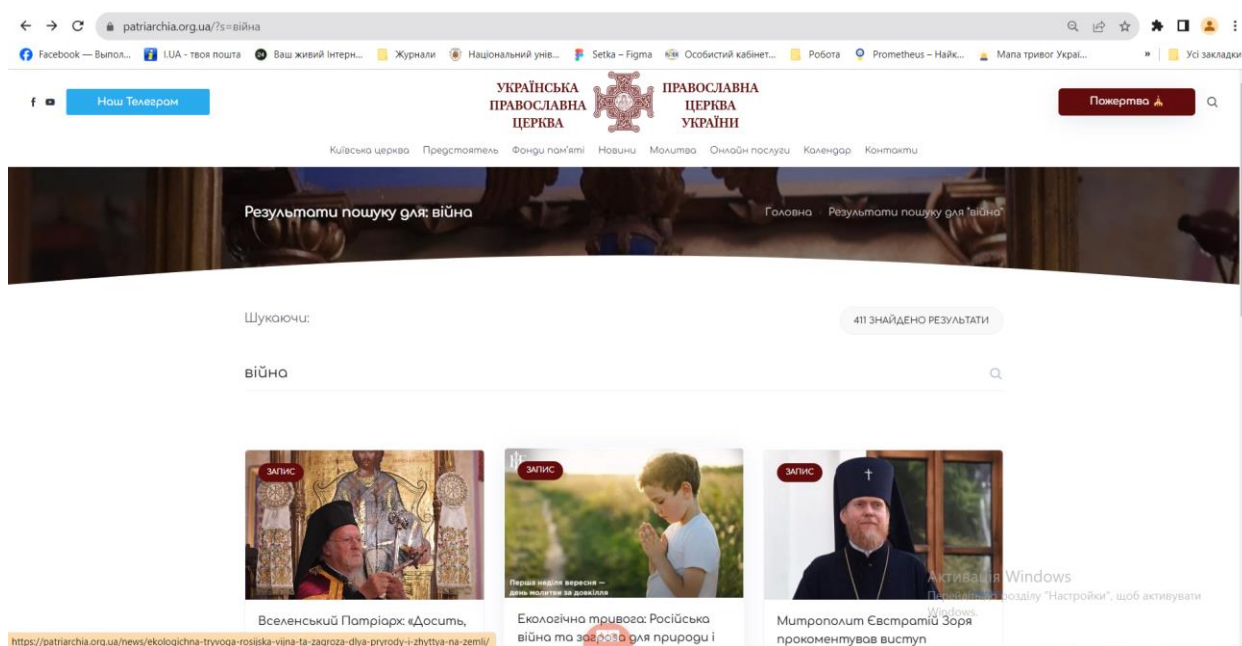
patriarchia.org.ua/?s=війна

Facebook — Выпол... I.UA - твоя пошта Ваш живий Інтерн... Журнали Національний унів... Setka – Figma Особистий кабінет... Робота Prometheus – Найк... Мапа тривог Украї... » Усі закладки

Наш Телеграм

УКРАЇНСЬКА ПРАВОСЛАВНА ЦЕРКВА ПРАВОСЛАВНА ЦЕРКВА УКРАЇНИ

Пожертва

Київська церква Предстоятель Фонди пам'яті Новини Молитва Онлайн послуги Календар Контакти

Результати пошуку для: війна

Головна › Результати пошуку для "війна"

Шукаючи:

411 ЗНАЙДЕНО РЕЗУЛЬТАТИ

війна

ЗАПИС

Вселенський Патріарх: «Досить,

ЗАПИС

Перша неділя вересня — день молитви за довкілля

Екологічна тривога: Російська війна та загроза для природи і

ЗАПИС

Митрополит Євстратій Зоря прокоментував виступ

Активація Windows
Перейдіть до розділу "Настройки", щоб активувати Windows.

https://patriarchia.org.ua/news/ekologichna-tryvoga-rosijska-vijna-ta-zagroza-dlya-prydory-i-zhyttya-na-zemli/